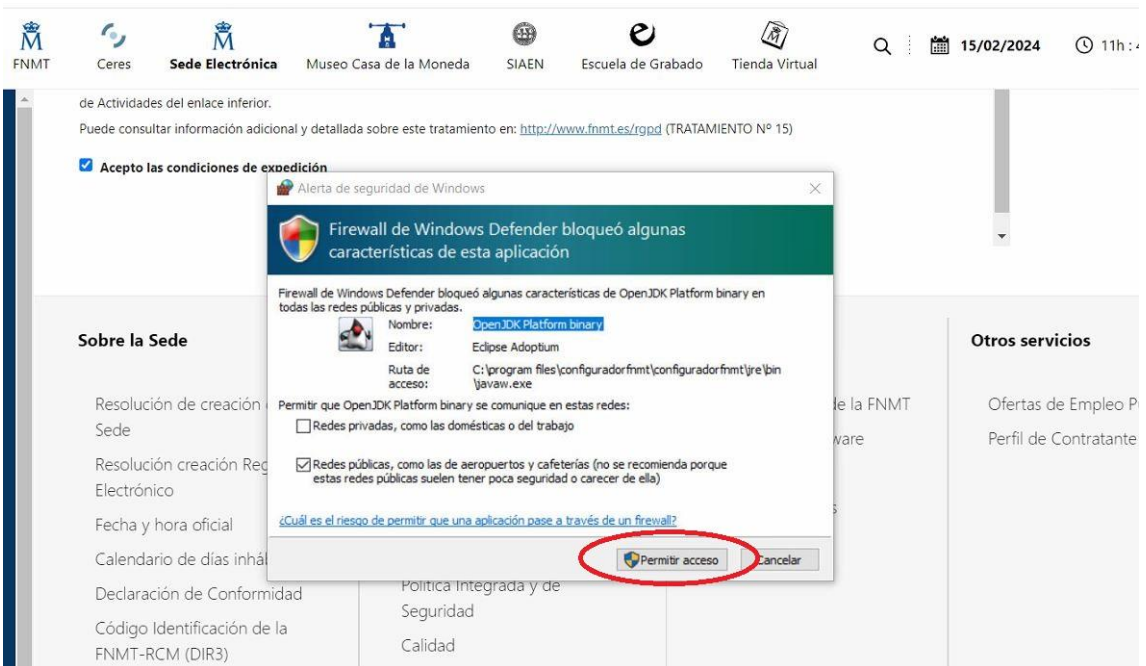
FNMT Ceres Sede Electrónica Museo Casa de la Moneda SIAEN Escuela de Grabado Tienda Virtual

15/02/2024 11h:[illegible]

de Actividades del enlace inferior.

Puede consultar información adicional y detallada sobre este tratamiento en: http://www.fnmt.es/rgpd (TRATAMIENTO Nº 15)

Acepto las condiciones de expedición

Alerta de seguridad de Windows

Firewall de Windows Defender bloqueó algunas características de esta aplicación

Firewall de Windows Defender bloqueó algunas características de OpenJDK Platform binary en todas las redes públicas y privadas.

Nombre: OpenJDK Platform binary

Editor: Eclipse Adoptium

Ruta de acceso: C:\program files\configuradorfnmt\configuradorfnmt\jre\bin\javaw.exe

Permitir que OpenJDK Platform binary se comunique en estas redes:

Redes privadas, como las domésticas o del trabajo

Redes públicas, como las de aeropuertos y cafeterías (no se recomienda porque estas redes públicas suelen tener poca seguridad o carecer de ella)

¿Cuál es el riesgo de permitir que una aplicación pase a través de un firewall?

Permitir acceso Cancelar

Sobre la Sede

Resolución de creación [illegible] Sede

Resolución creación Reg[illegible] Electrónico

Fecha y hora oficial

Calendario de días inhá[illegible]

Declaración de Conformidad

Código Identificación de la FNMT-RCM (DIR3)

Política Integrada y de Seguridad

Calidad

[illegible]e la FNMT

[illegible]ware

Otros servicios

Ofertas de Empleo P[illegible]

Perfil de Contratante